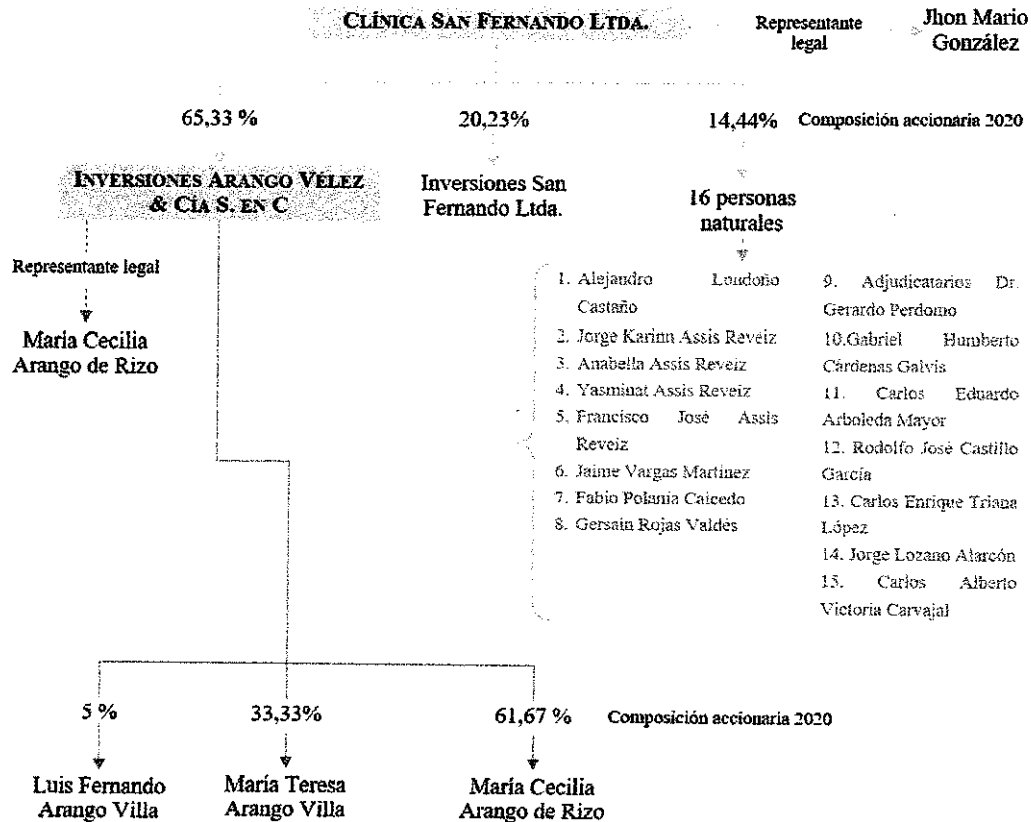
CLÍNICA SAN FERNANDO LTDA.

Representante legal

Jhon Mario González

65,33 %

20,23%

14,44%

Composición accionaria 2020

INVERSIONES ARANGO VÉLEZ & CÍA S. EN C

Inversiones San Fernando Ltda.

16 personas naturales

Representante legal

María Cecilia Arango de Rizo

1. Alejandro Londoño Castaño
2. Jorge Karinn Assis Reveiz
3. Anabella Assis Reveiz
4. Yasminat Assis Reveiz
5. Francisco José Assis Reveiz
6. Jaime Vargas Martínez
7. Fabio Polanía Caicedo
8. Gersain Rojas Valdés

9. Adjudicatarios Dr. Gerardo Perdomo
10.Gabriel Humberto Cárdenas Galvis
11. Carlos Eduardo Arboleda Mayor
12. Rodolfo José Castillo García
13. Carlos Enrique Triana López
14. Jorge Lozano Alarcón
15. Carlos Alberto Victoria Carvajal

5 %

33,33%

61,67 %

Composición accionaria 2020

Luis Fernando Arango Villa

María Teresa Arango Villa

María Cecilia Arango de Rizo